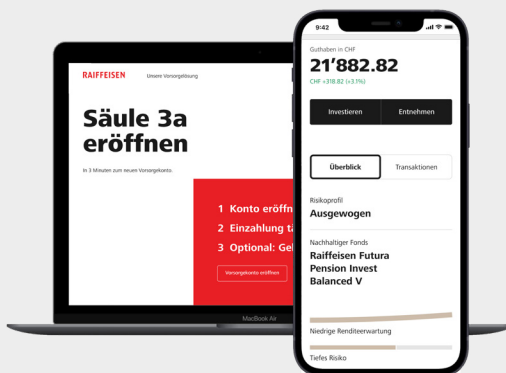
RAIFFEISEN Unsere Vorsorgelösung

Säule 3a eröffnen

In 3 Minuten zum neuen Vorsorgekonto.

1 Konto eröff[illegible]
2 Einzahlung t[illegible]
3 Optional: Gel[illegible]

Vorsorgekonto eröffnen

MacBook Air

9:42

Guthaben in CHF
21'882.82
CHF +318.82 (+3.1%)

Investieren
Entnehmen

Überblick
Transaktionen

Risikoprofil
Ausgewogen

Nachhaltiger Fonds
Raiffeisen Futura Pension Invest Balanced V

Niedrige Renditeerwartung

Tiefes Risiko